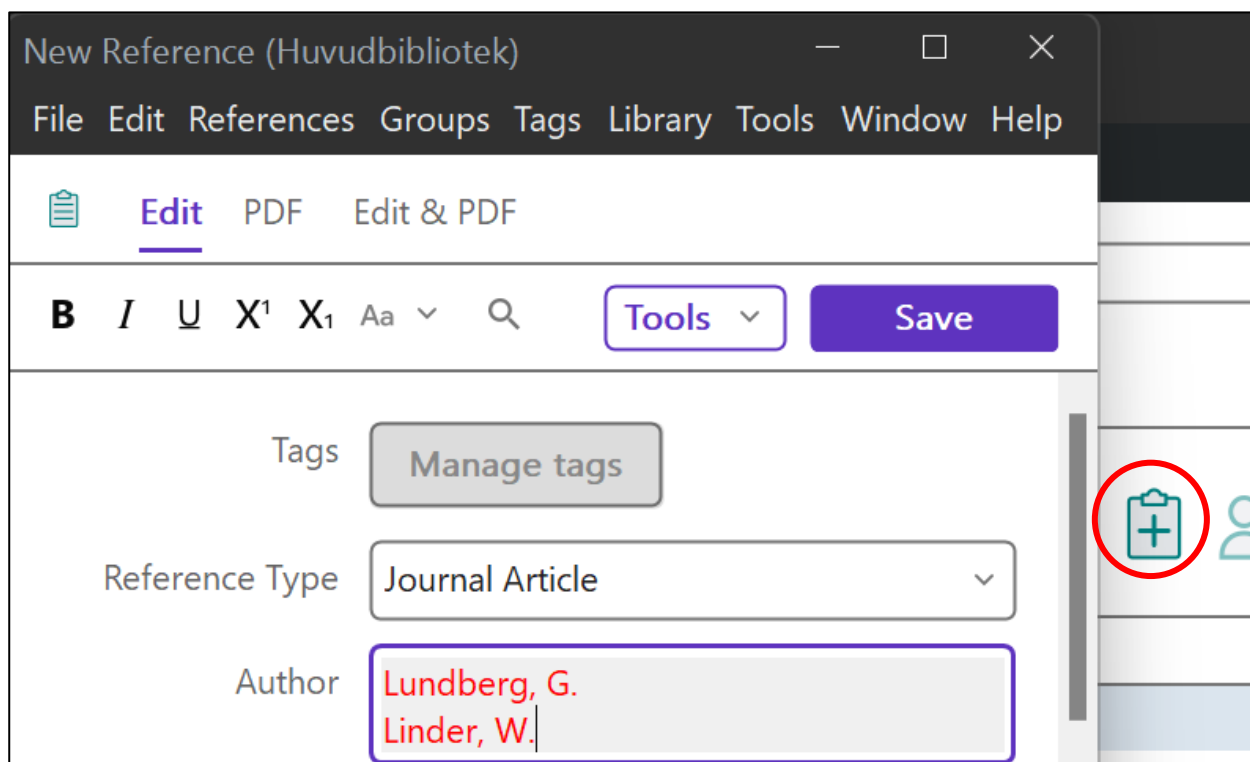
New Reference (Huvudbibliotek)

File Edit References Groups Tags Library Tools Window Help

Edit PDF Edit & PDF

B I U $X^1$ $X_1$ Aa

Tools

Save

Tags
Manage tags

Reference Type
Journal Article

Author
Lundberg, G.
Linder, W.